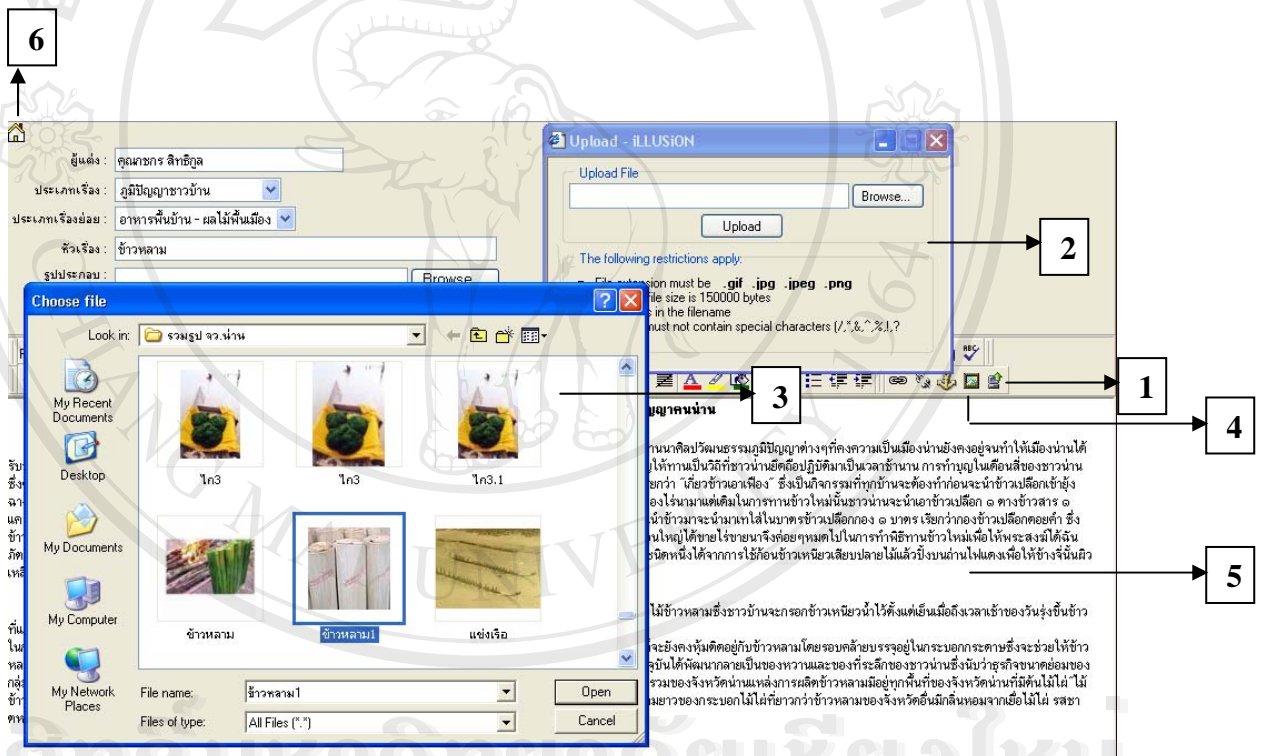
6

ผู้แต่ง : คุณากร สิทธิกูล

ประเภทเรื่อง : ภูมิปัญญาชาวบ้าน

ประเภทเรื่องย่อย : อาหารพื้นบ้าน - ผลไม้พื้นเมือง

หัวเรื่อง : ข้าวหลาม

รูปประกอบ : Browse

Upload - iLLUSiON

Upload File

Browse...

Upload

The following restrictions apply:

File extension must be .gif .jpg .jpeg .png
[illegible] file size is 150000 bytes
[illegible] s in the filename
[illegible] must not contain special characters (/,*,&,^,%,!,?

2

1

3

4

5

Choose file

Look in: รวมรูป จว.น่าน

My Recent Documents

Desktop

My Documents

My Computer

My Network Places

ไก3

ไก3

ไก3.1

ข้าวหลาม

ข้าวหลาม1

แข่งเรือ

File name: ข้าวหลาม1

Files of type: All Files (*.*)

Open

Cancel

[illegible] ญาคนน่าน

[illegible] านศิลปวัฒนธรรมภูมิปัญญาต่างๆที่คงความเป็นเมืองน่านยังคงอยู่จนทำให้เมืองน่านได้ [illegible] ให้ทานเป็นวิถีที่ชาวน่านยึดถือปฏิบัติมาเป็นเวลาช้านาน การทำบุญในเดือนสี่ของชาวน่าน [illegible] ยกว่า "เกี๋ยวข้าวเอาเฟือง" ซึ่งเป็นกิจกรรมที่ทุกบ้านจะต้องทำก่อนจะนำข้าวเปลือกเข้ายุ้ง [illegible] องไร่นามาแต่เดิมในการทานข้าวใหม่นั้นชาวน่านจะนำเอาข้าวเปลือก ๑ คาวข้าวสาร ๑ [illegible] นำข้าวมาจะนำมาเทใส่ในบาตรข้าวเปลือกกอง ๑ บาตร เรียกว่ากองข้าวเปลือกดอยคำ ซึ่ง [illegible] นใหญ่ได้ขายไร่ขายนาจึงค่อยๆหมดไปในการทำพิธีทานข้าวใหม่เพื่อให้พระสงฆ์ได้ฉัน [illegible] ชนิดหนึ่งได้จากการใช้ก้อนข้าวเหนียวเสียบปลายไม้แล้วปิ้งบนถ่านไฟแดงเพื่อให้ข้างจี่นั้นผิว

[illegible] ไม้ข้าวหลามซึ่งชาวบ้านจะกรอกข้าวเหนียวน้ำไว้ตั้งแต่เย็นเมื่อถึงเวลาเช้าของวันรุ่งขึ้นข้าว

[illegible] จะยังคงหุ้มติดอยู่กับข้าวหลามโดยรอบคล้ายบรรจุอยู่ในกระบอกกระดาษซึ่งจะช่วยให้ข้าว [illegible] จุบันได้พัฒนากลายเป็นของหวานและของที่ระลึกของชาวน่านซึ่งนับว่าธุรกิจขนาดย่อมของ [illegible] รวมของจังหวัดน่านแหล่งการผลิตข้าวหลามมีอยู่ทุกพื้นที่ของจังหวัดน่านที่มีต้นไม้ไผ่ "ไม้ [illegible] มยาวของกระบอกไม้ไผ่ที่ยาวกว่าข้าวหลามของจังหวัดอื่นมีกลิ่นหอมจากเยื่อไม้ไผ่ รสชา